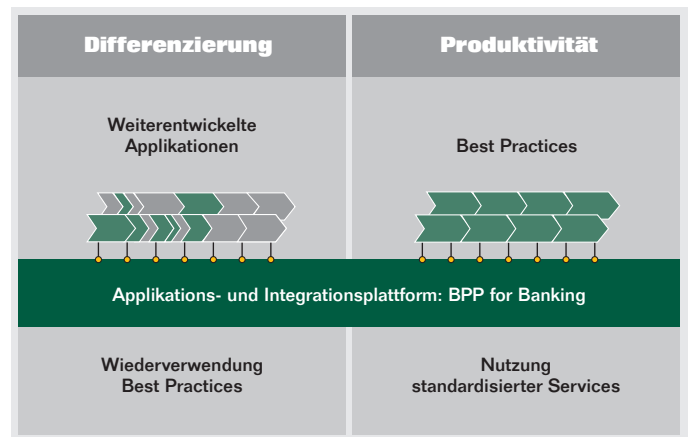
Differenzierung

Produktivität

Weiterentwickelte Applikationen

Best Practices

Applikations- und Integrationsplattform: BPP for Banking

Wiederverwendung Best Practices

Nutzung standardisierter Services